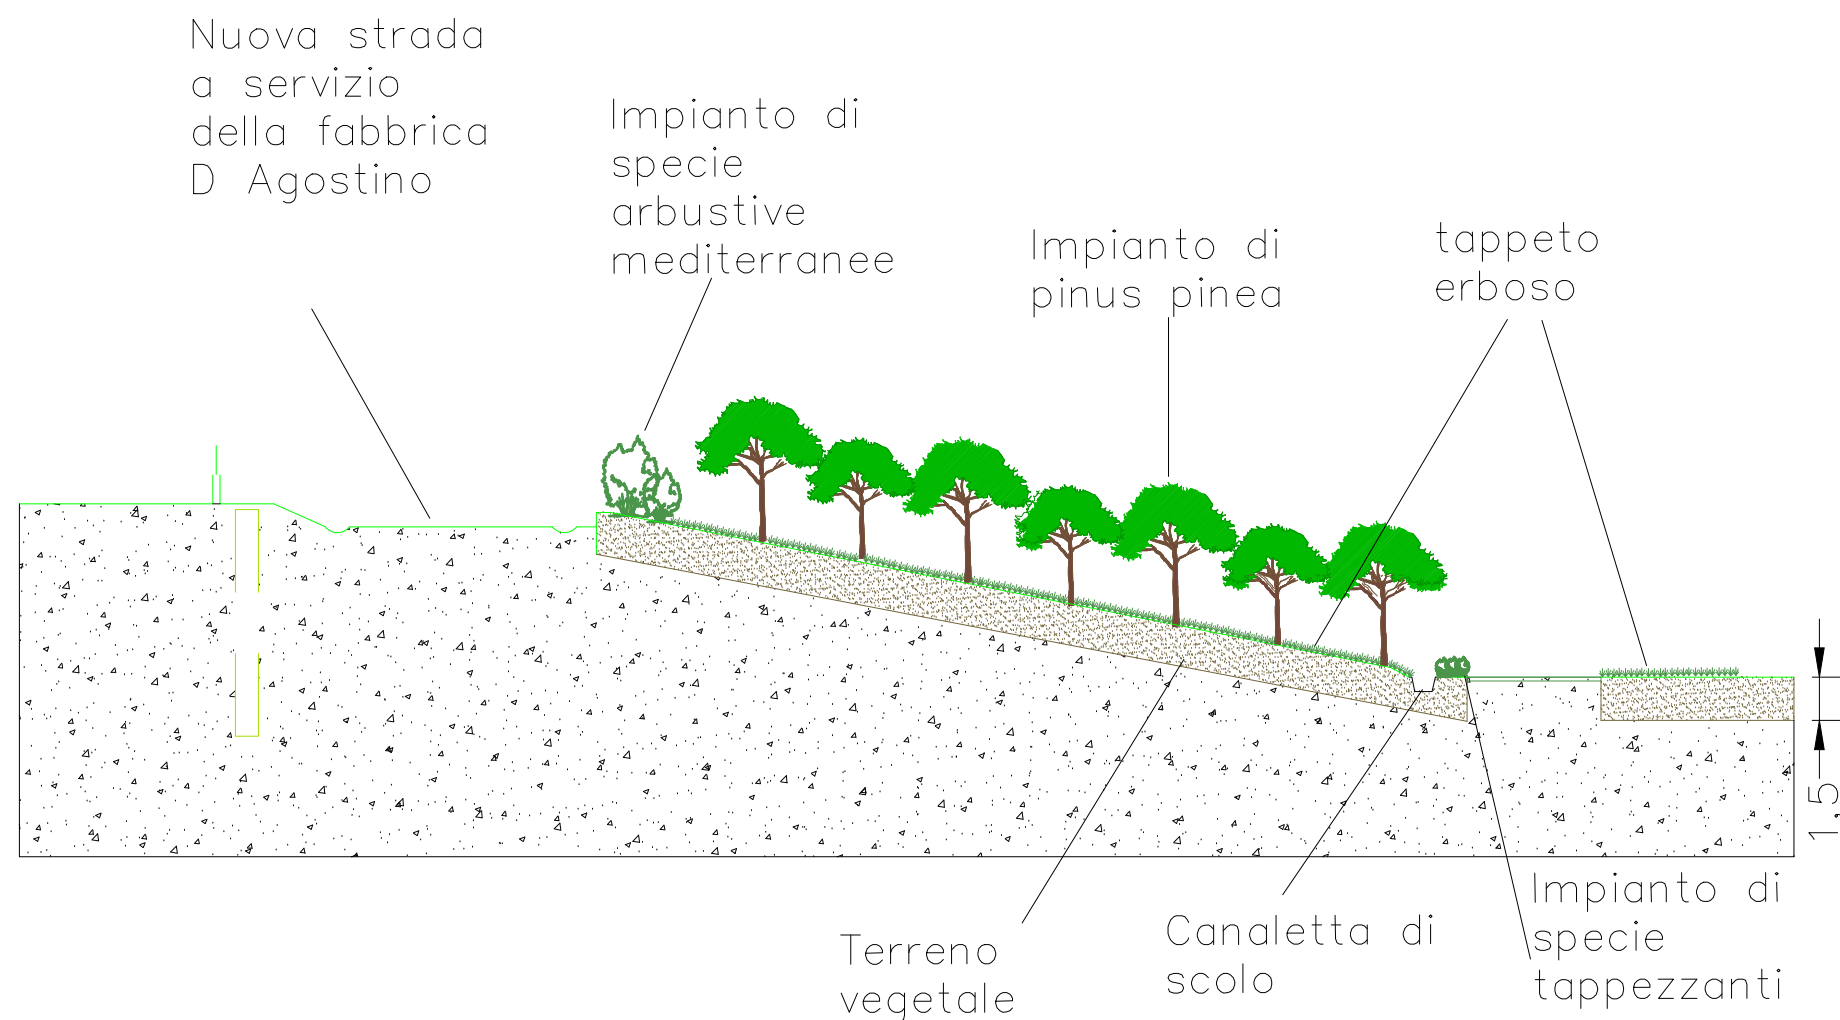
Nuova strada a servizio della fabbrica D Agostino

Impianto di specie arbustive mediterranee

Impianto di pinus pinea

tappeto erboso

1.5

Terreno vegetale

Canaletta di scolo

Impianto di specie tappezzanti